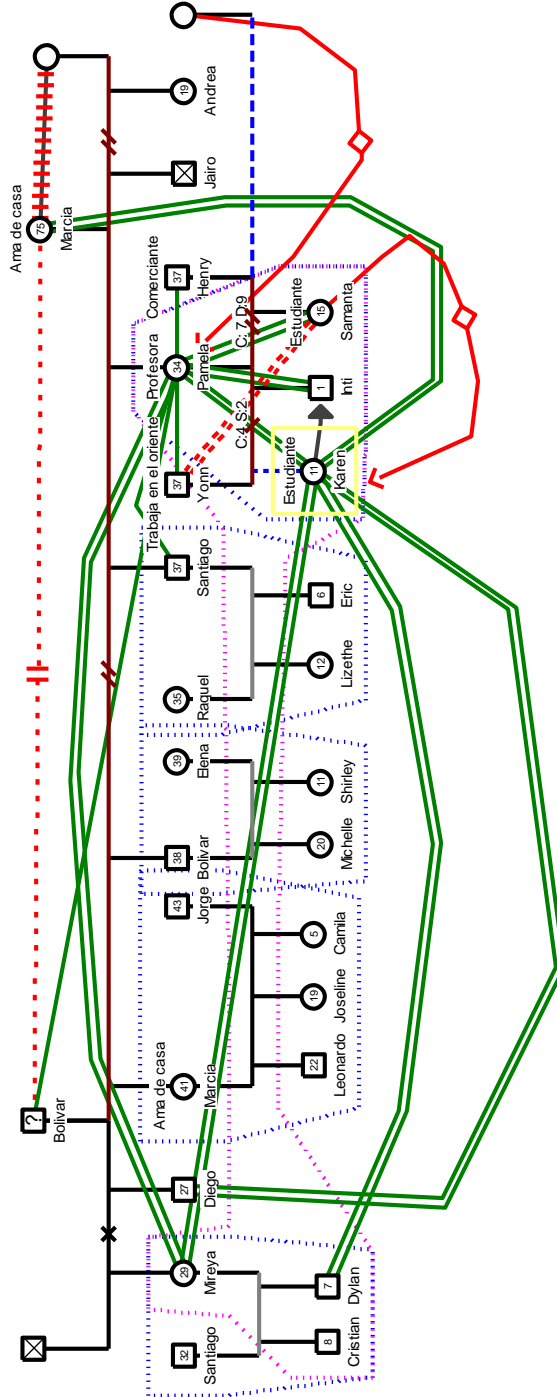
Ama de casa
75
Marcia
19
Andrea
Jairo
Comerciante
37
Henry
Profesora
34
Pamela
C: 7 D: 9
Estudiante
15
Samanta
1
Inti
C: 4 S: 2
Trabaja en el oriente
37
Yonn
Estudiante
11
Karen
37
Santiago
6
Eric
12
Lizethe
35
Raquel
39
Elena
11
Shirley
38
Bolivar
20
Michelle
43
Jorge
5
Camila
19
Joseline
Ama de casa
41
Marcia
22
Leonardo
?
Bolivar
27
Diego
29
Mireya
7
Dylan
32
Santiago
8
Cristian